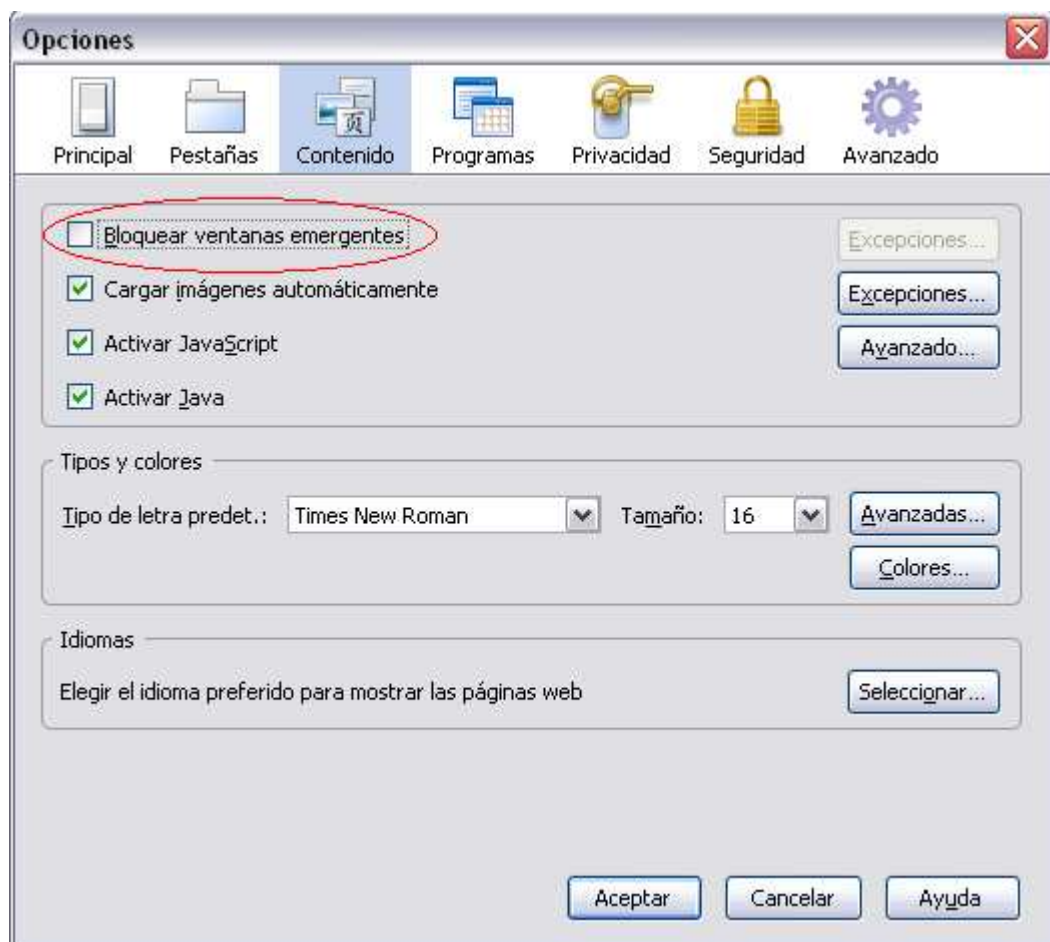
Opciones

Principal
Pestañas
Contenido
Programas
Privacidad
Seguridad
Avanzado

Bloquear ventanas emergentes
Excepciones...

Cargar imágenes automáticamente
Excepciones...

Activar JavaScript
Avanzado...

Activar Java

Tipos y colores

Tipo de letra predet.: Times New Roman
Tamaño: 16
Avanzadas...
Colores...

Idiomas

Elegir el idioma preferido para mostrar las páginas web
Seleccionar...

Aceptar
Cancelar
Ayuda